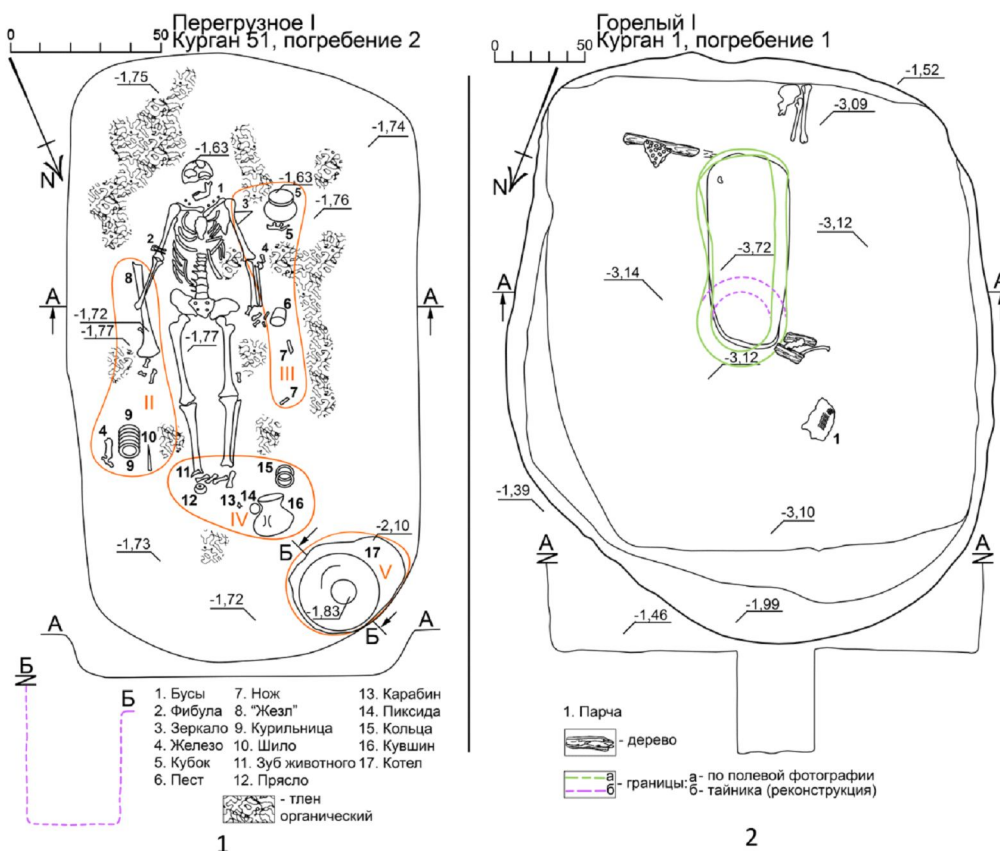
0 50
Перегрузное I
Курган 51, погребение 2

N
-1,75
-1,74
-1,63
-1,63
1
5
3
-1,76
5
2
4
A
A
8
6
-1,72
-1,77
-1,77
7
III
7
II
9
4
10
9
11
15
12
13
14
16
IV
-1,73
Б
-2,10
17
V
-1,72
-1,83
Б
A
A
Б
Б

1. Бусы
2. Фибула
3. Зеркало
4. Железо
5. Кубок
6. Пест
7. Нож
8. "Жезл"
9. Курильница
10. Шило
11. Зуб животного
12. Прясло
13. Карабин
14. Пиксида
15. Кольца
16. Кувшин
17. Котел
- тлен органический

1

0 50
Горелый I
Курган 1, погребение 1

N
-1,52
-3,09
-3,12
-3,72
-3,14
A
A
-3,12
1
-1,39
-3,10
A
A
-1,46
-1,99

1. Парча
- дерево
а
б
- границы: а - по полевой фотографии
б - тайника (реконструкция)

2